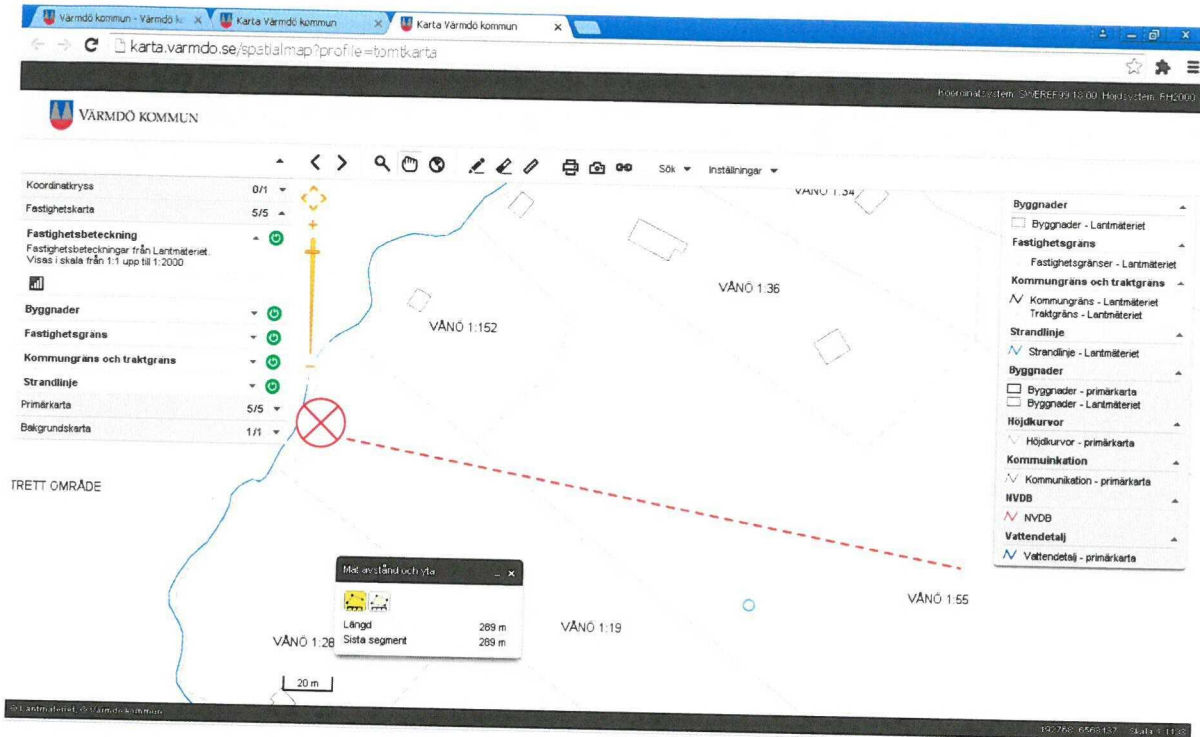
Värmdö kommun - Värmdö k ×
Karta Värmdö kommun ×
Karta Värmdö kommun ×

karta.varmdo.se/spatialmap?profile=tomtkarta

Koordinatsystem: SWEREF99 18 00 Höjdsystem: RH2000

VÄRMDÖ KOMMUN

Sök
Inställningar

Koordinatkryss 0/1
Fastighetskarta 5/5
Fastighetsbeteckning
Fastighetsbeteckningar från Lantmäteriet. Visas i skala från 1:1 upp till 1:2000
Byggnader
Fastighetsgräns
Kommungräns och traktgräns
Strandlinje
Primärkarta 5/5
Bakgrundskarta 1/1

VÅNÖ 1:34
VÅNÖ 1:36
VÅNÖ 1:152
TRETT OMRÅDE
VÅNÖ 1:55
VÅNÖ 1:19
VÅNÖ 1:28

Byggnader
Byggnader - Lantmäteriet
Fastighetsgräns
Fastighetsgränser - Lantmäteriet
Kommungräns och traktgräns
Kommungräns - Lantmäteriet
Traktgräns - Lantmäteriet
Strandlinje
Strandlinje - Lantmäteriet
Byggnader
Byggnader - primärkarta
Byggnader - Lantmäteriet
Höjdkurvor
Höjdkurvor - primärkarta
Kommunikation
Kommunikation - primärkarta
NVDB
NVDB
Vattendetalj
Vattendetalj - primärkarta

Mät avstånd och yta
Längd 289 m
Sista segment 289 m

20 m

© Lantmäteriet, © Värmdö kommun

192768, 6568137 Skala 1:1138